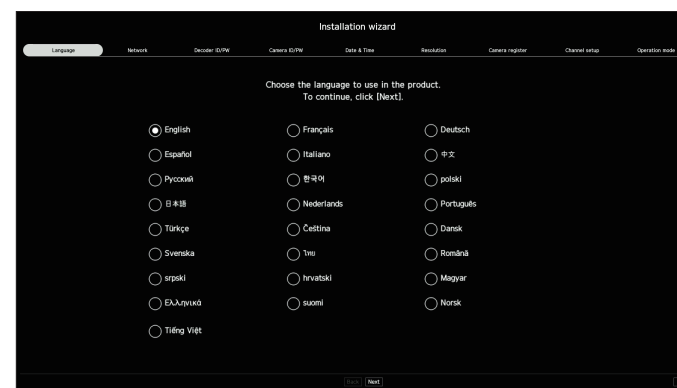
Installation wizard

Language | Network | Decoder ID/PW | Camera ID/PW | Date & Time | Resolution | Camera register | Channel setup | Operation mode

Choose the language to use in the product.
To continue, click [Next].

English
Français
Deutsch
Español
Italiano
中文
Русский
한국어
polski
日本語
Nederlands
Português
Türkçe
Čeština
Dansk
Svenska
ไทย
Română
srpski
hrvatski
Magyar
Ελληνικά
suomi
Norsk
Tiếng Việt

Back Next